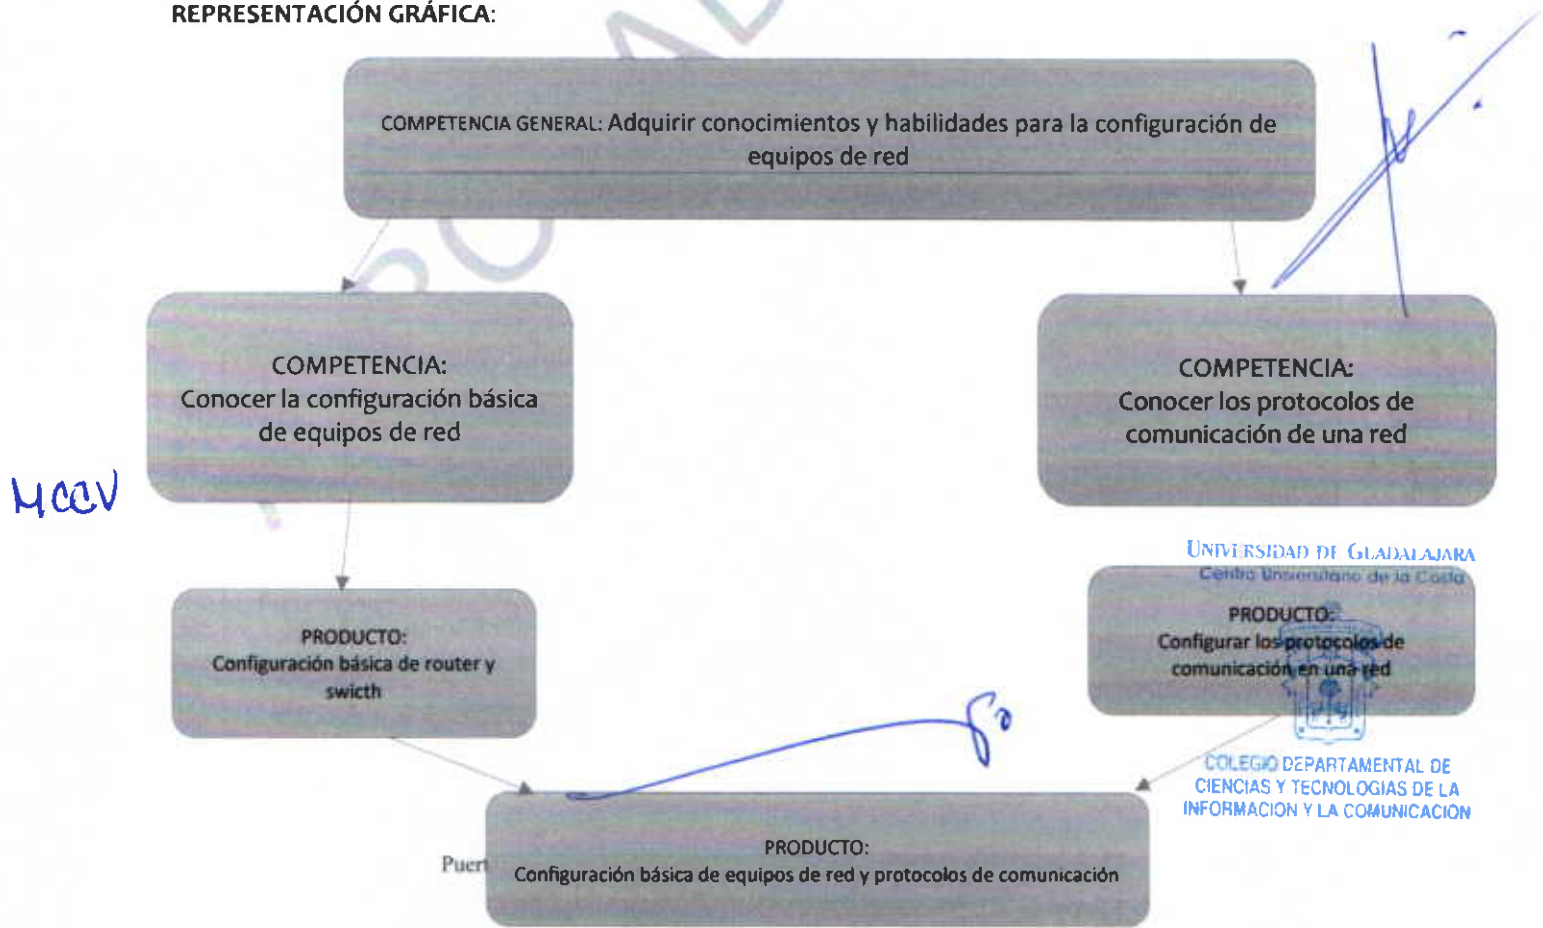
REPRESENTACIÓN GRÁFICA:

COMPETENCIA GENERAL: Adquirir conocimientos y habilidades para la configuración de equipos de red

COMPETENCIA:
Conocer la configuración básica de equipos de red

COMPETENCIA:
Conocer los protocolos de comunicación de una red

MCCV

UNIVERSIDAD DE GUADALAJARA
Centro Universitario de la Costa

PRODUCTO:
Configuración básica de router y swicth

PRODUCTO:
Configurar los protocolos de comunicación en una red

COLEGIO DEPARTAMENTAL DE CIENCIAS Y TECNOLOGIAS DE LA INFORMACION Y LA COMUNICACION

Puert

PRODUCTO:
Configuración básica de equipos de red y protocolos de comunicación